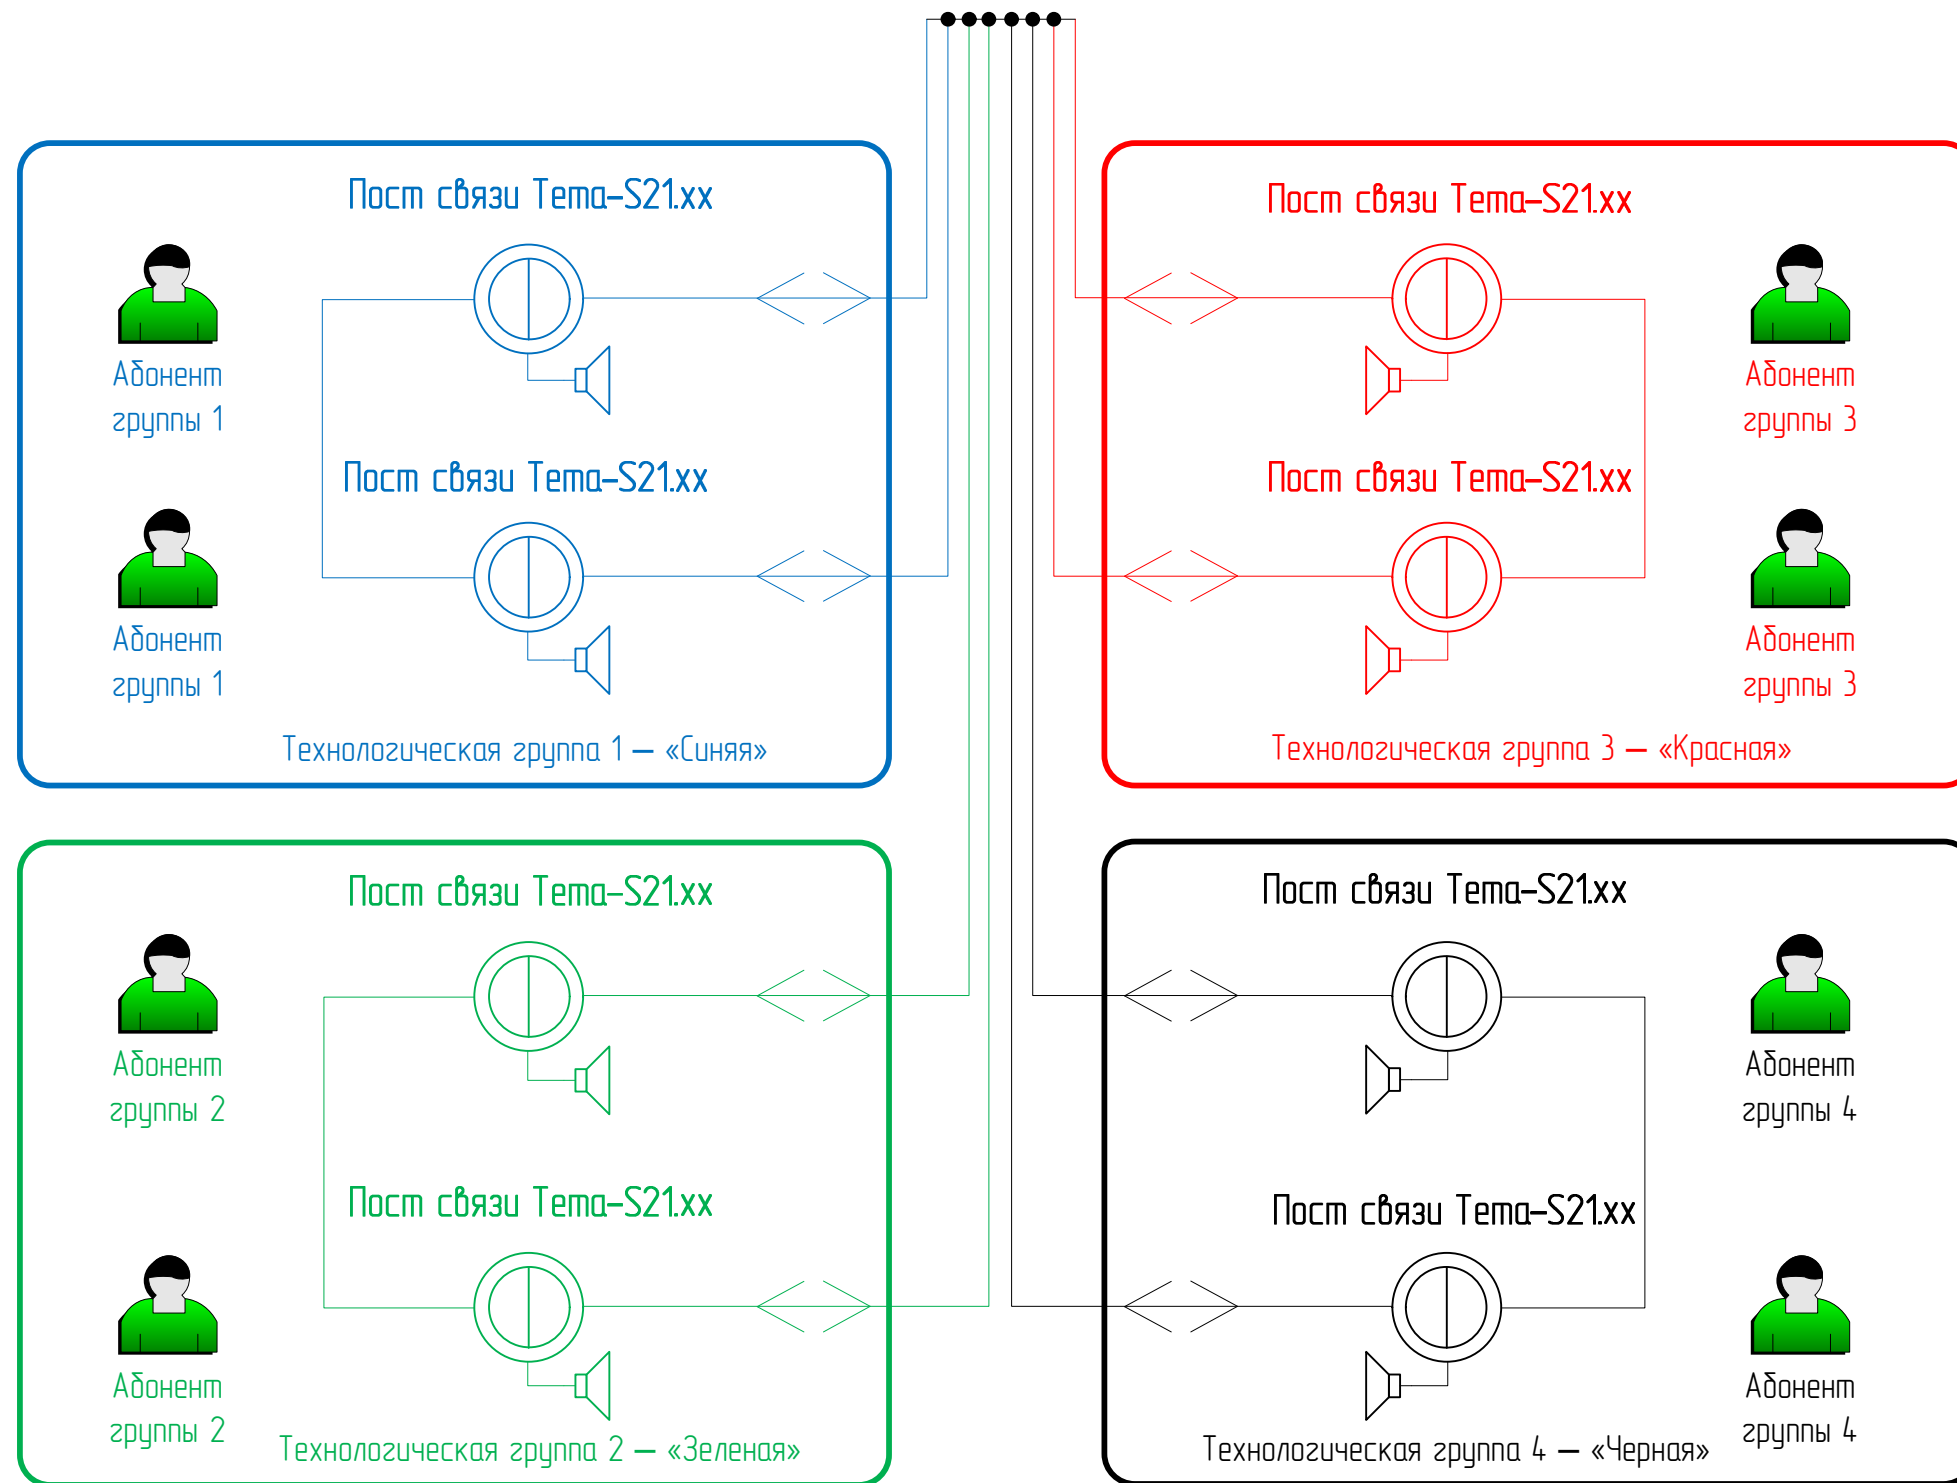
Пост связи Тема-S21.xx

Абонент группы 1

Пост связи Тема-S21.xx

Абонент группы 1

Технологическая группа 1 — «Синяя»

Пост связи Тема-S21.xx

Абонент группы 3

Пост связи Тема-S21.xx

Абонент группы 3

Технологическая группа 3 — «Красная»

Пост связи Тема-S21.xx

Абонент группы 2

Пост связи Тема-S21.xx

Абонент группы 2

Технологическая группа 2 — «Зеленая»

Пост связи Тема-S21.xx

Абонент группы 4

Пост связи Тема-S21.xx

Абонент группы 4

Технологическая группа 4 — «Черная»